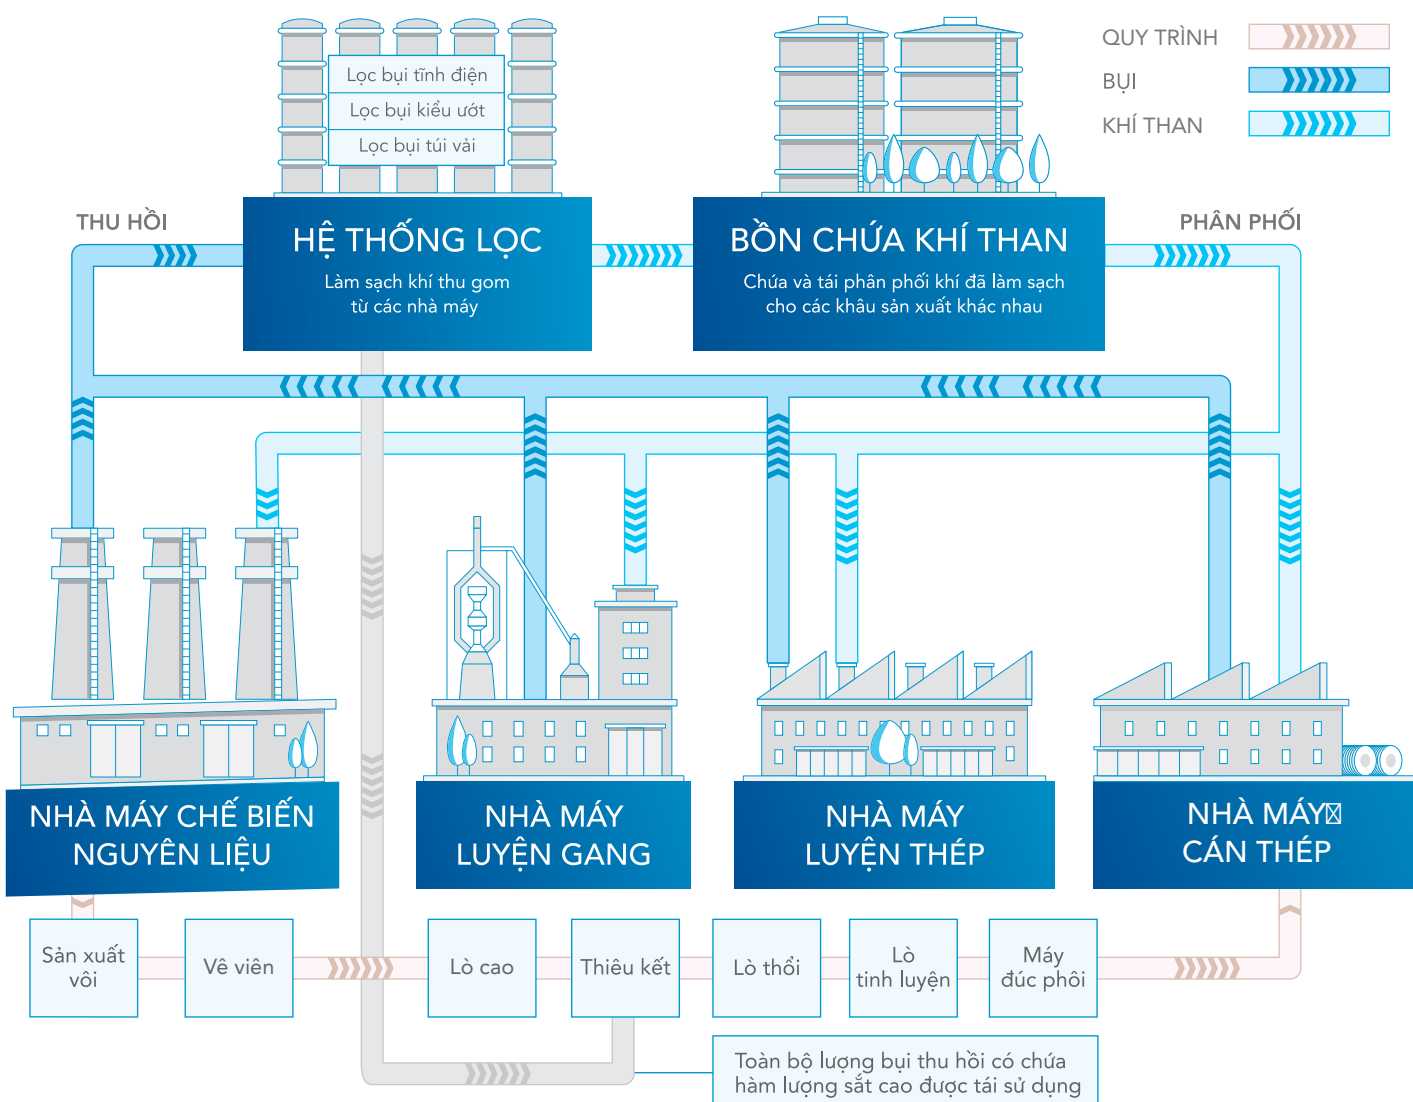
Lọc bụi tĩnh điện
Lọc bụi kiểu ướt
Lọc bụi túi vải

QUY TRÌNH
BỤI
KHÍ THAN

THU HỒI

HỆ THỐNG LỌC
Làm sạch khí thu gom từ các nhà máy

BỒN CHỨA KHÍ THAN
Chứa và tái phân phối khí đã làm sạch cho các khâu sản xuất khác nhau

PHÂN PHỐI

NHÀ MÁY CHẾ BIẾN NGUYÊN LIỆU

NHÀ MÁY LUYỆN GANG

NHÀ MÁY LUYỆN THÉP

NHÀ MÁY CÁN THÉP

Sản xuất vôi
Vê viên
Lò cao
Thiêu kết
Lò thổi
Lò tinh luyện
Máy đúc phôi

Toàn bộ lượng bụi thu hồi có chứa hàm lượng sắt cao được tái sử dụng